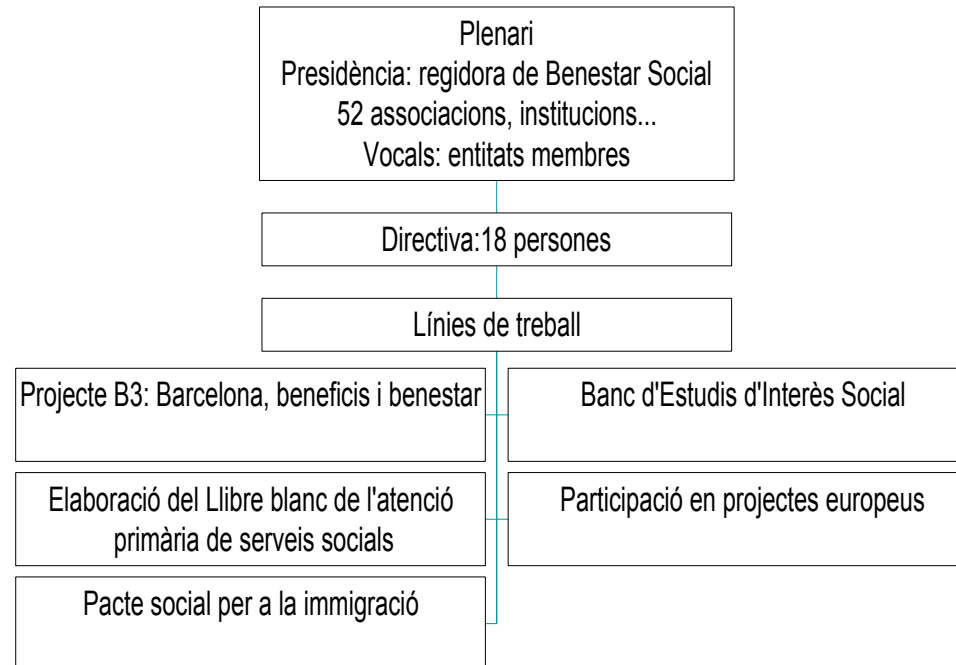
Plenari
Presidència: regidora de Benestar Social
52 associacions, institucions...
Vocals: entitats membres

Directiva:18 persones

Línies de treball

Projecte B3: Barcelona, beneficis i benestar

Banc d'Estudis d'Interès Social

Elaboració del Llibre blanc de l'atenció primària de serveis socials

Participació en projectes europeus

Pacte social per a la immigració